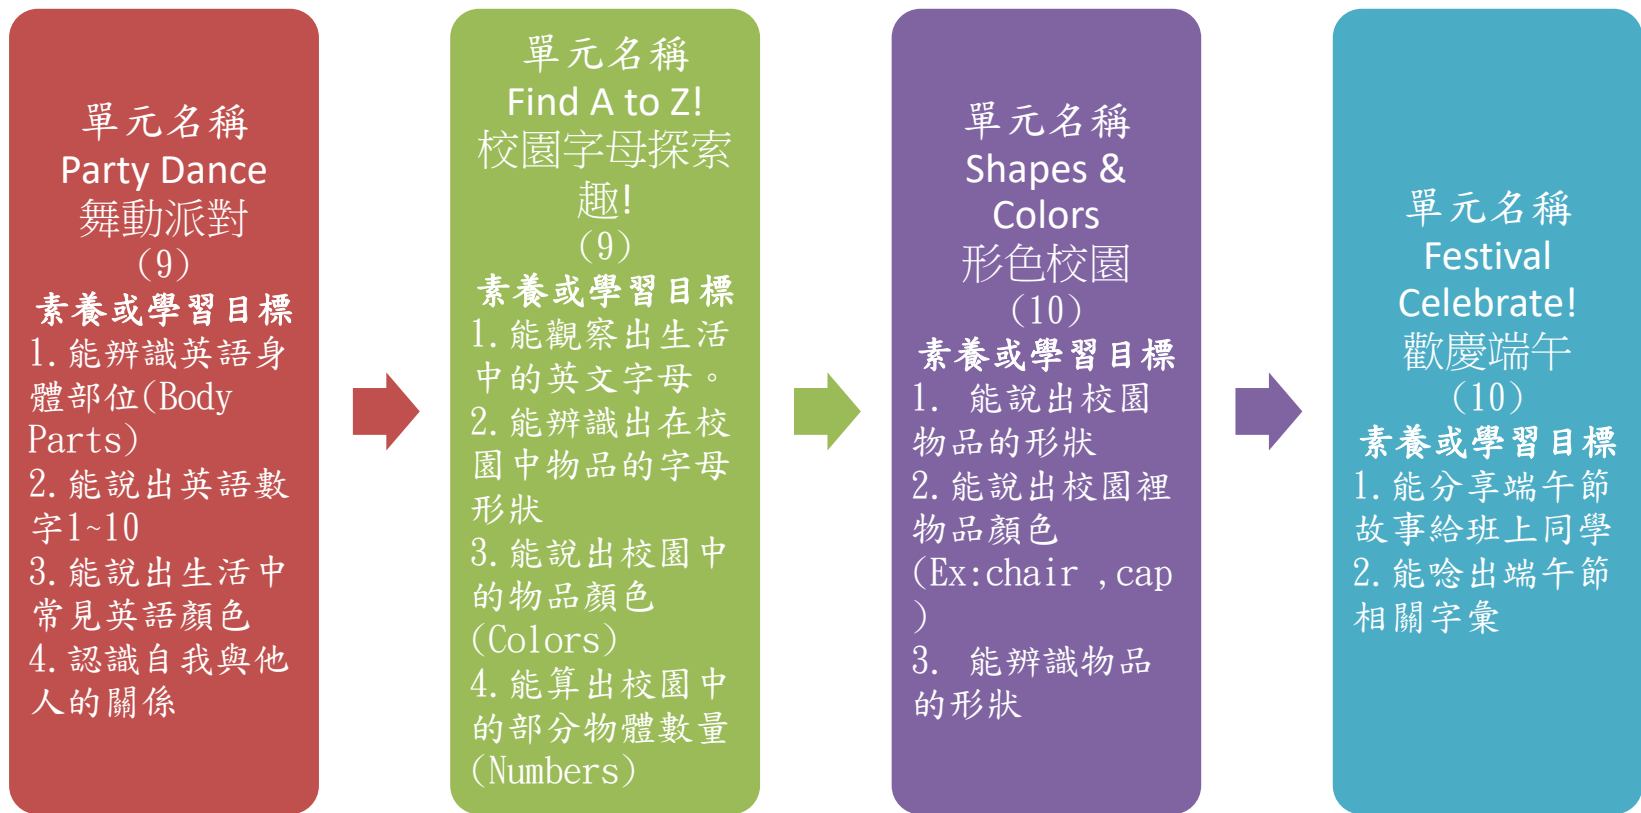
單元名稱
Party Dance
舞動派對
(9)
素養或學習目標
1. 能辨識英語身體部位(Body Parts)
2. 能說出英語數字1~10
3. 能說出生活中常見英語顏色
4. 認識自我與他人的關係

單元名稱
Find A to Z!
校園字母探索趣!
(9)
素養或學習目標
1. 能觀察出生活中的英文字母。
2. 能辨識出在校園中物品的字母形狀
3. 能說出校園中的物品顏色(Colors)
4. 能算出校園中的部分物體數量(Numbers)

單元名稱
Shapes & Colors
形色校園
(10)
素養或學習目標
1. 能說出校園物品的形狀
2. 能說出校園裡物品顏色(Ex:chair , cap)
3. 能辨識物品的形狀

單元名稱
Festival Celebrate!
歡慶端午
(10)
素養或學習目標
1. 能分享端午節故事給班上同學
2. 能唸出端午節相關字彙